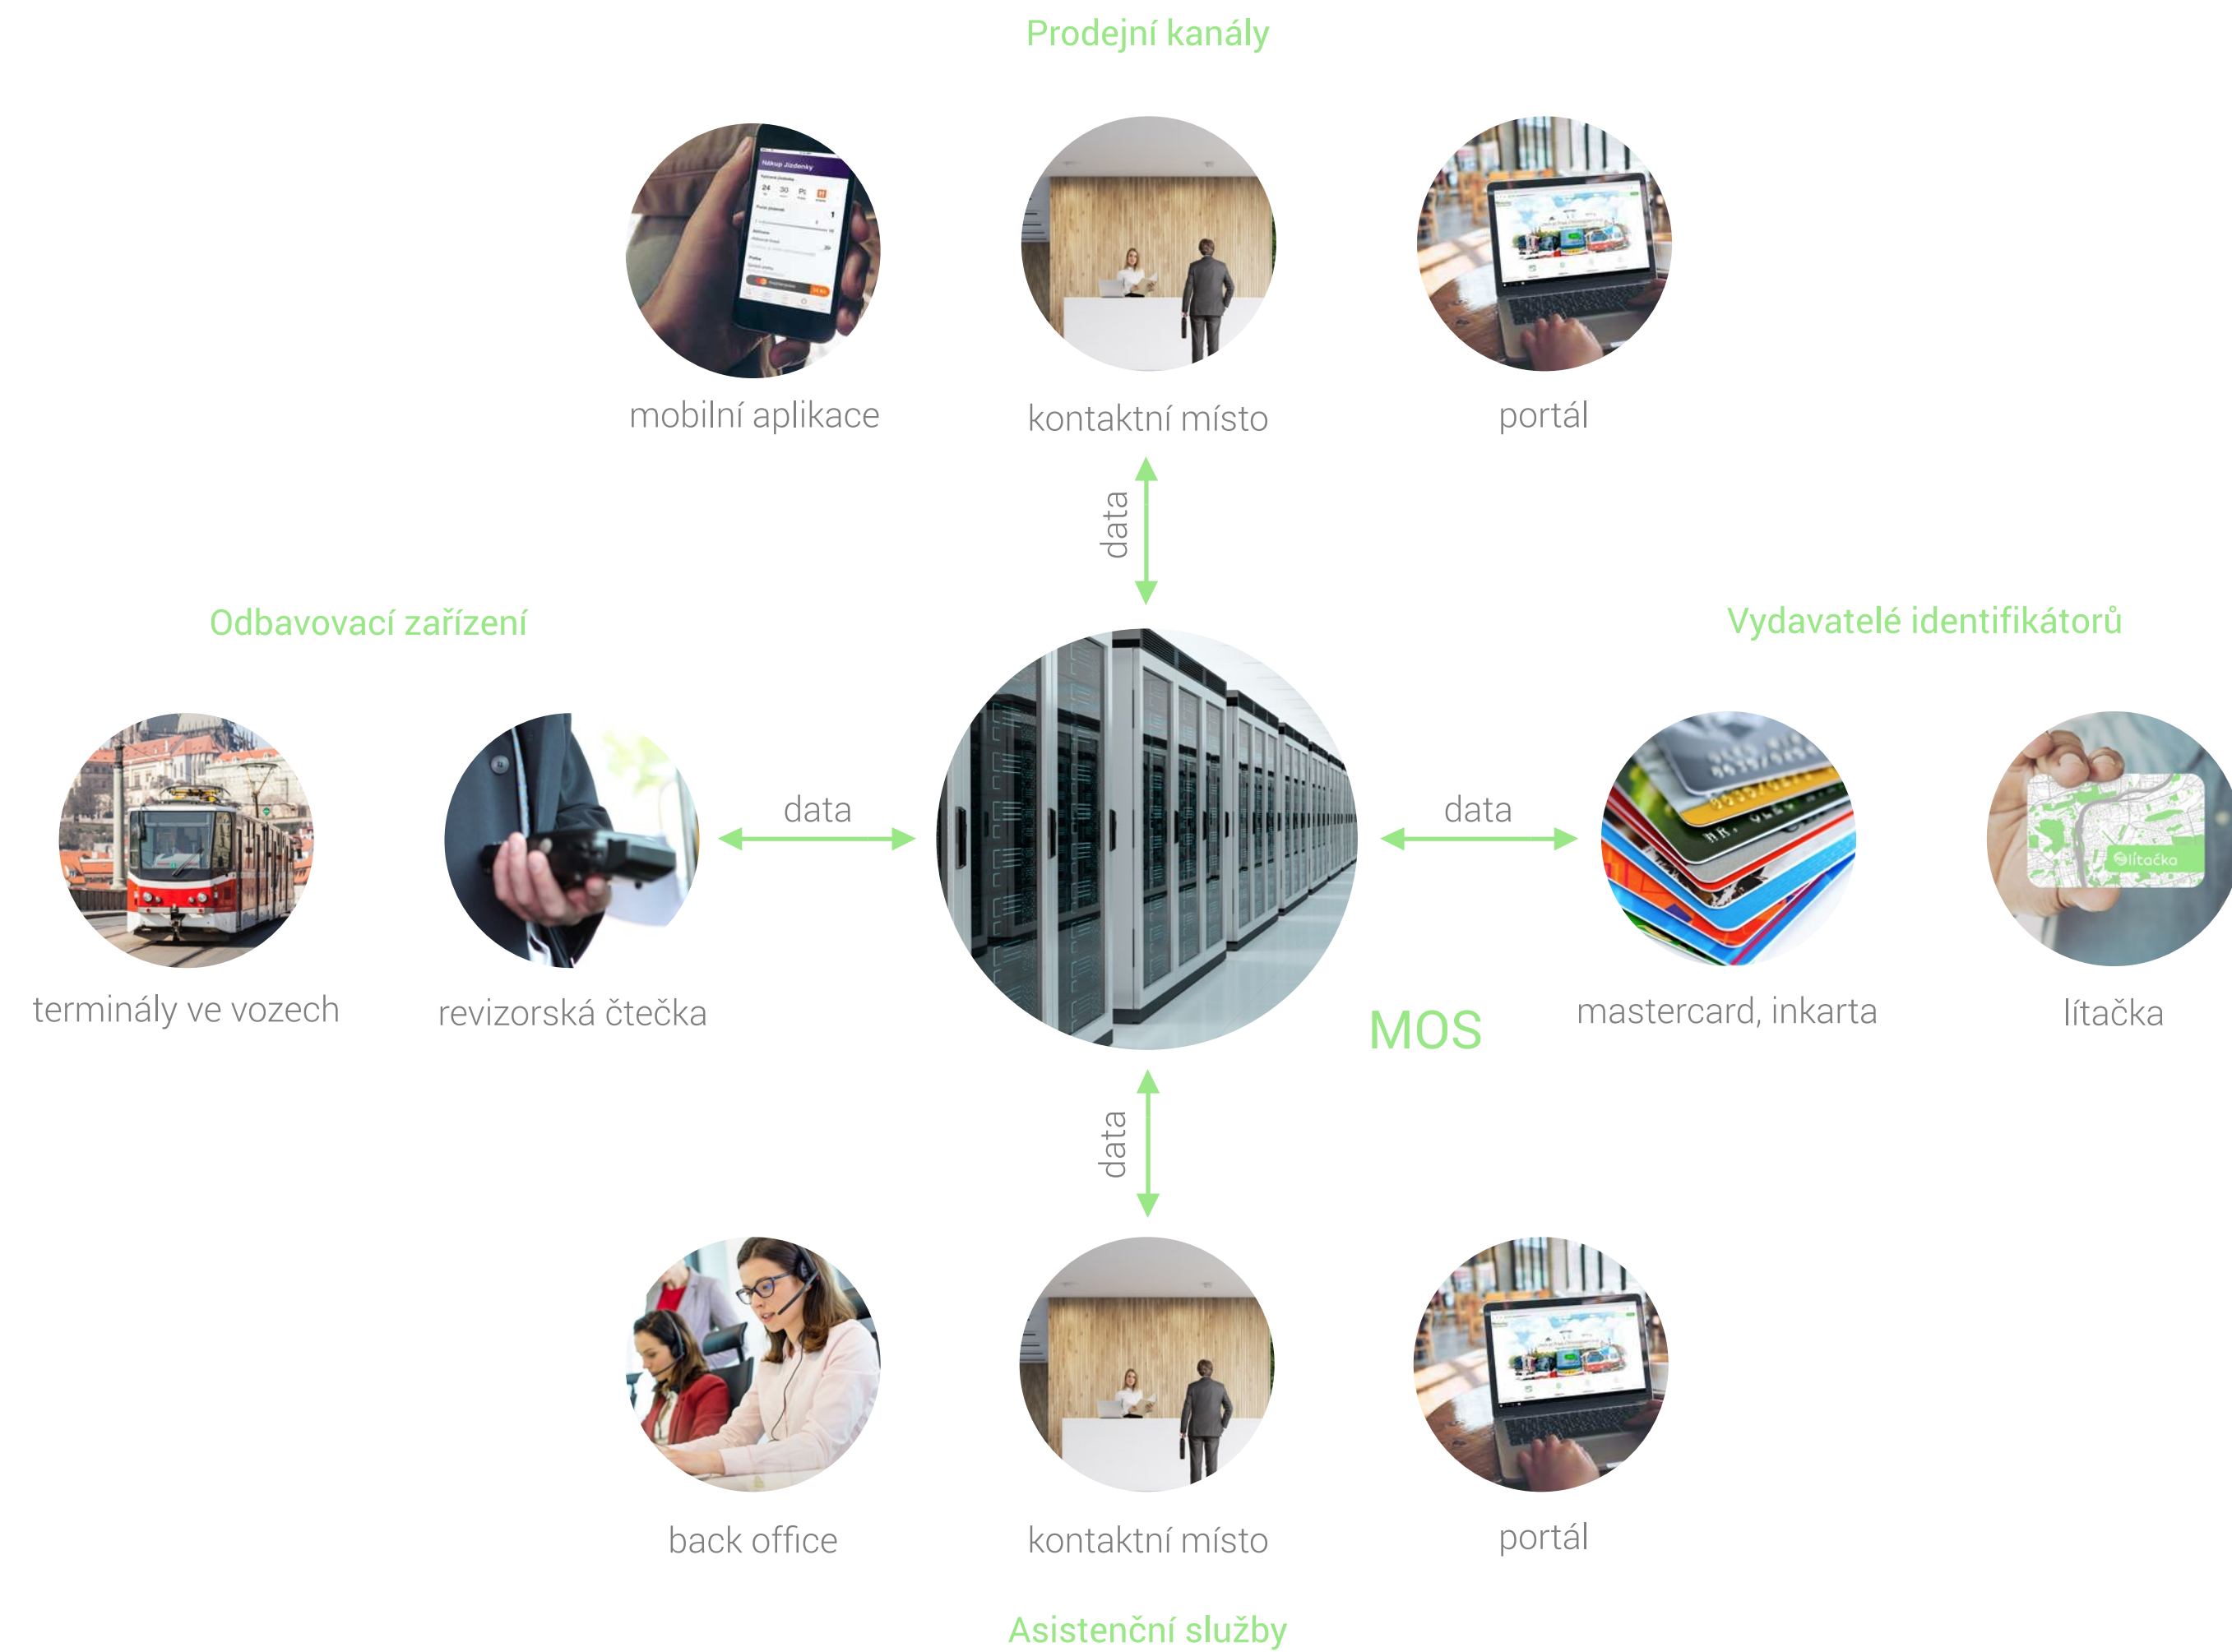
Prodejní kanály

mobilní aplikace

kontaktní místo

portál

data

Odbavovací zařízení

Vydavatelé identifikátorů

terminály ve vozech

revizorská čtečka

data

data

mastercard, inkarta

lítačka

MOS

data

back office

kontaktní místo

portál

Asistenční služby